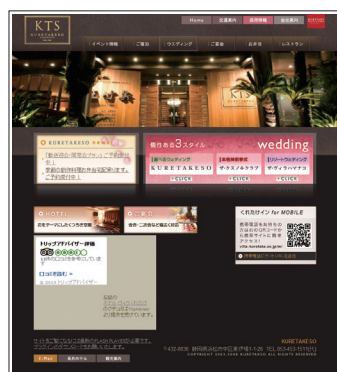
KTS
KURETAKESO

Home
交通案内
採用情報
会社案内

イベント情報
ご宴会
ウエディング
ご宿泊
お食事
レストラン

KURETAKESO

wedding

くれたけ for MOBILE

HOTEL

トリップアドバイザー評価

口コミを読む

KURETAKESO

COPYRIGHT 2003-2009 KURETAKESO ALL RIGHTS RESERVED